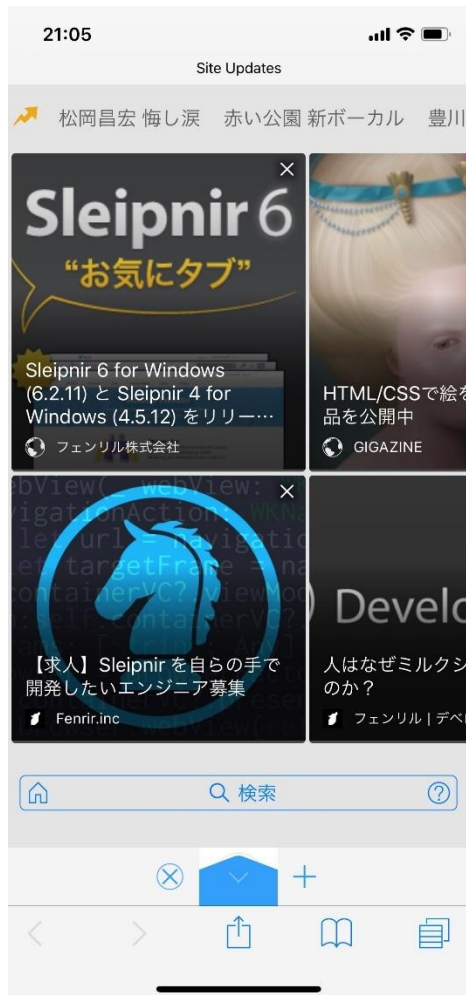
21:05

Site Updates

松岡昌宏 悔し涙 赤い公園 新ボーカル 豊川

Sleipnir 6
"お気にタブ"

Sleipnir 6 for Windows (6.2.11) と Sleipnir 4 for Windows (4.5.12) をリリー…

フェンリル株式会社

HTML/CSSで絵を品を公開中

GIGAZINE

【求人】Sleipnir を自らの手で開発したいエンジニア募集

Fenrir.inc

Develo

人はなぜミルクシのか？

フェンリル | デベ

検索